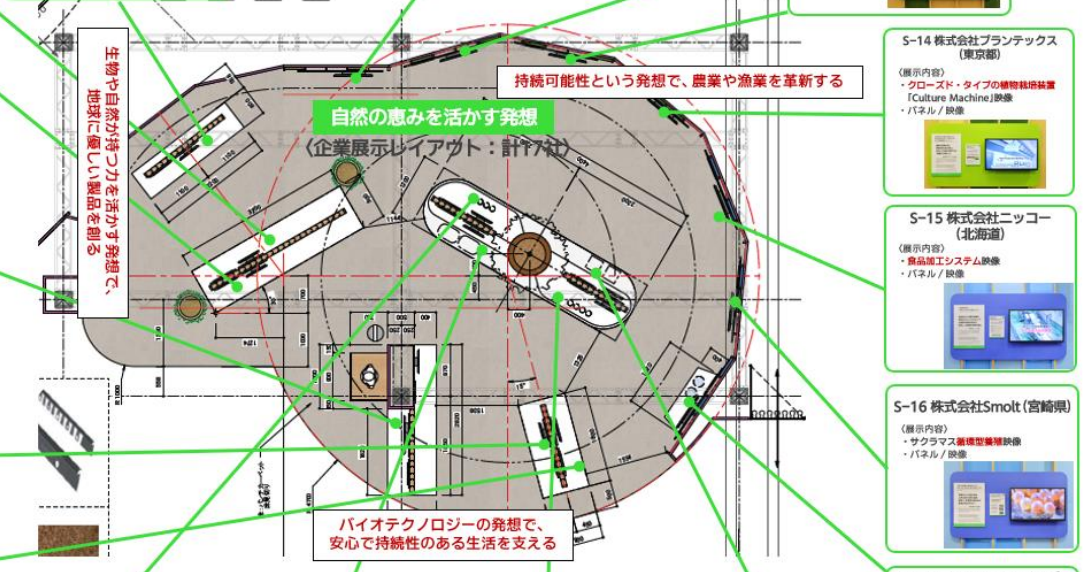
生物や自然が持つ力を活かす発想で、地球に優しい製品を創る

持続可能性という発想で、農業や漁業を革新する

自然の恵みを活かす発想
（企業展示レイアウト：計17社）

バイオテクノロジーの発想で、安心で持続性のある生活を支える

S-14 株式会社プランテックス（東京都）
（展示内容）
・クローズド・タイプの植物栽培装置「Culture Machine」映像
・パネル / 映像

S-15 株式会社ニッコー（北海道）
（展示内容）
・食品加工システム映像
・パネル / 映像

S-16 株式会社Smolt（宮崎県）
（展示内容）
・サクラマス循環型養殖映像
・パネル / 映像